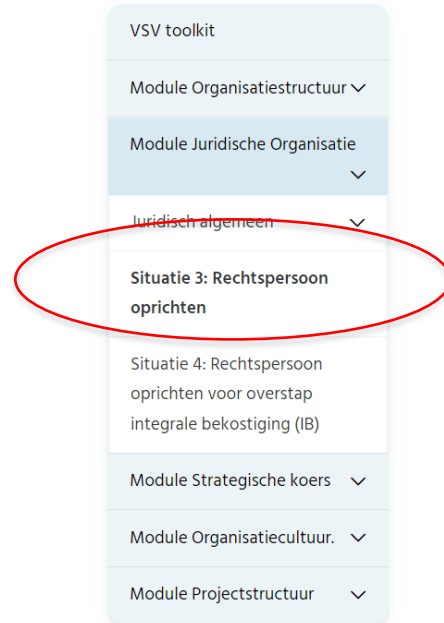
VSV toolkit

Module Organisatiestructuur

Module Juridische Organisatie

Juridisch algemeen

Situatie 3: Rechtspersoon oprichten

Situatie 4: Rechtspersoon oprichten voor overstap integrale bekostiging (IB)

Module Strategische koers

Module Organisatiecultuur.

Module Projectstructuur